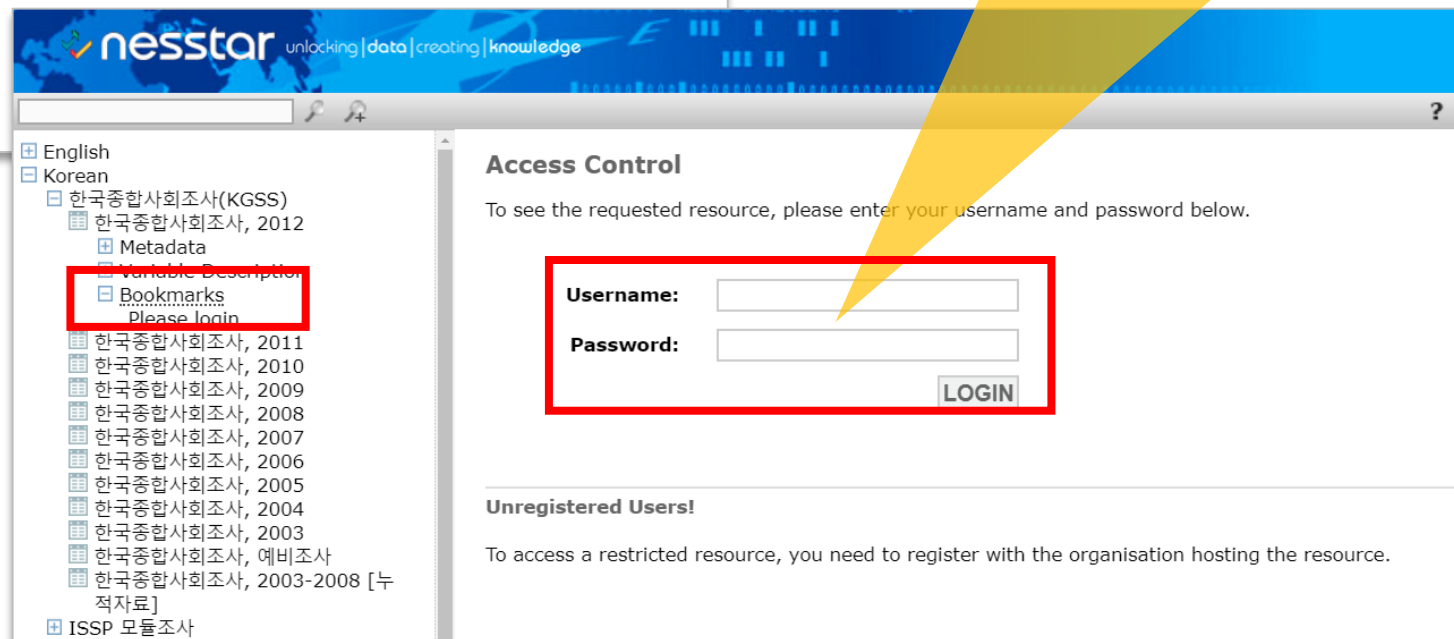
nesstar unlocking | data | creating | knowledge

?

English
Korean
한국종합사회조사(KGSS)
한국종합사회조사, 2012
Metadata
Variable Description
Bookmarks
Please login
한국종합사회조사, 2011
한국종합사회조사, 2010
한국종합사회조사, 2009
한국종합사회조사, 2008
한국종합사회조사, 2007
한국종합사회조사, 2006
한국종합사회조사, 2005
한국종합사회조사, 2004
한국종합사회조사, 2003
한국종합사회조사, 예비조사
한국종합사회조사, 2003-2008 [누적자료]
ISSP 모듈조사

Access Control

To see the requested resource, please enter your username and password below.

Username:
Password:
LOGIN

Unregistered Users!

To access a restricted resource, you need to register with the organisation hosting the resource.